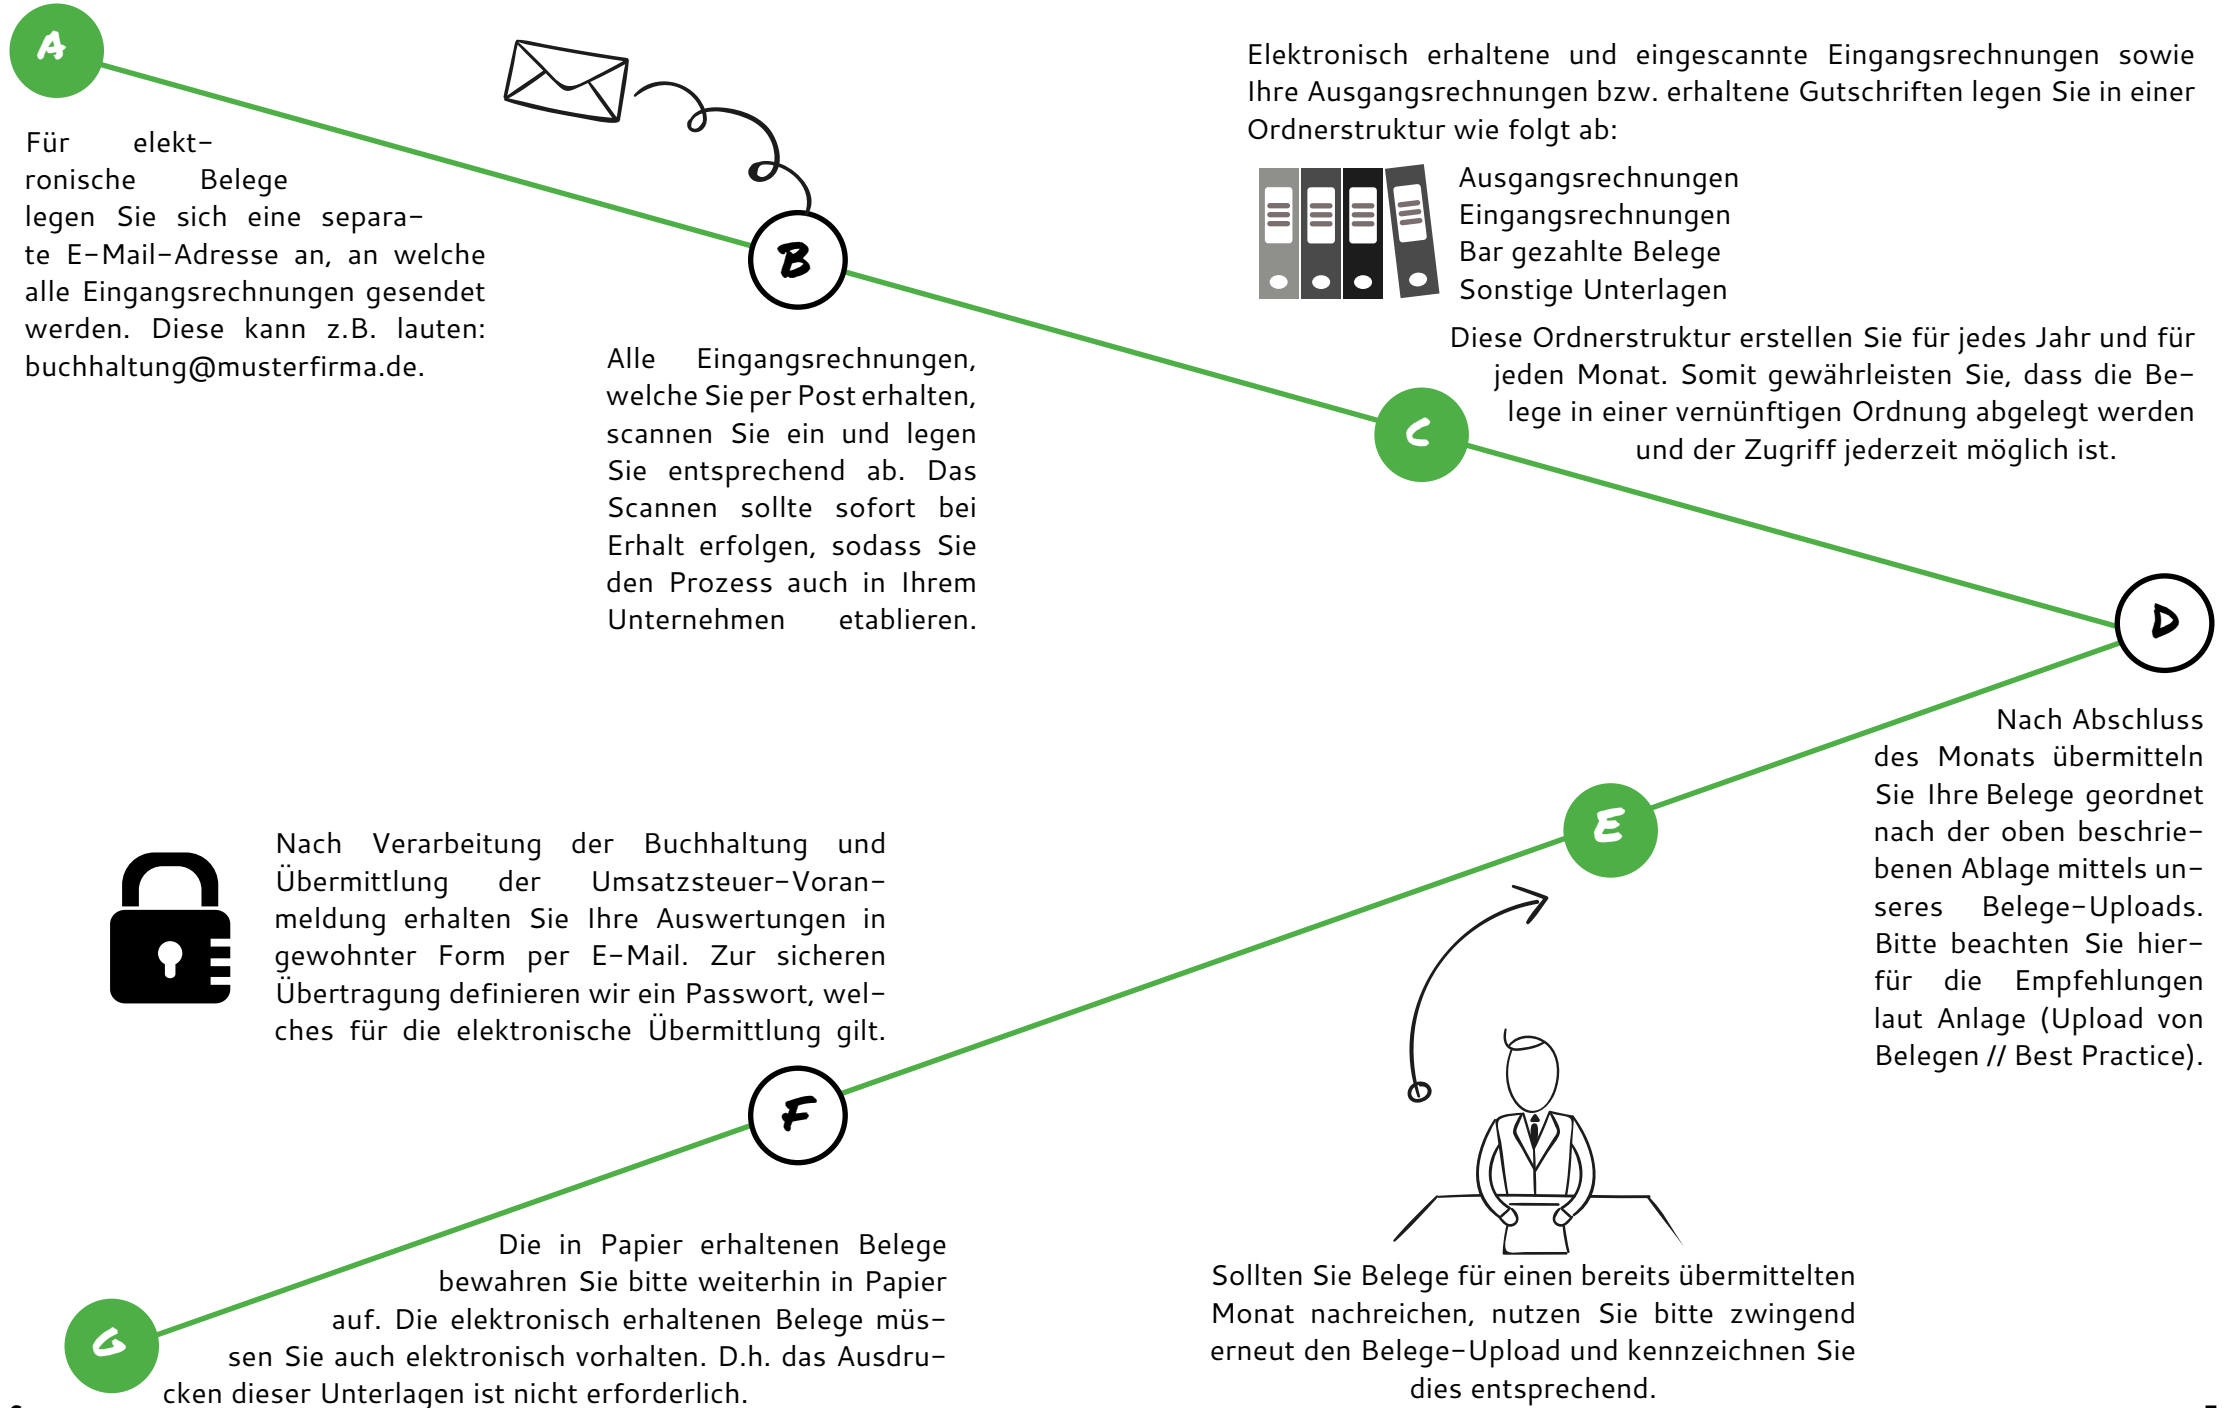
A

Für elektronische Belege legen Sie sich eine separate E-Mail-Adresse an, an welche alle Eingangsrechnungen gesendet werden. Diese kann z.B. lauten: buchhaltung@musterfirma.de.

B

Alle Eingangsrechnungen, welche Sie per Post erhalten, scannen Sie ein und legen Sie entsprechend ab. Das Scannen sollte sofort bei Erhalt erfolgen, sodass Sie den Prozess auch in Ihrem Unternehmen etablieren.

Elektronisch erhaltene und eingescannte Eingangsrechnungen sowie Ihre Ausgangsrechnungen bzw. erhaltene Gutschriften legen Sie in einer Ordnerstruktur wie folgt ab:

Ausgangsrechnungen
Eingangsrechnungen
Bar gezahlte Belege
Sonstige Unterlagen

Diese Ordnerstruktur erstellen Sie für jedes Jahr und für jeden Monat. Somit gewährleisten Sie, dass die Belege in einer vernünftigen Ordnung abgelegt werden und der Zugriff jederzeit möglich ist.

C

D

Nach Abschluss des Monats übermitteln Sie Ihre Belege geordnet nach der oben beschriebenen Ablage mittels unseres Belege-Uploads. Bitte beachten Sie hierfür die Empfehlungen laut Anlage (Upload von Belegen // Best Practice).

E

Nach Verarbeitung der Buchhaltung und Übermittlung der Umsatzsteuer-Voranmeldung erhalten Sie Ihre Auswertungen in gewohnter Form per E-Mail. Zur sicheren Übertragung definieren wir ein Passwort, welches für die elektronische Übermittlung gilt.

F

Sollten Sie Belege für einen bereits übermittelten Monat nachreichen, nutzen Sie bitte zwingend erneut den Belege-Upload und kennzeichnen Sie dies entsprechend.

G

Die in Papier erhaltenen Belege bewahren Sie bitte weiterhin in Papier auf. Die elektronisch erhaltenen Belege müssen Sie auch elektronisch vorhalten. D.h. das Ausdrucken dieser Unterlagen ist nicht erforderlich.